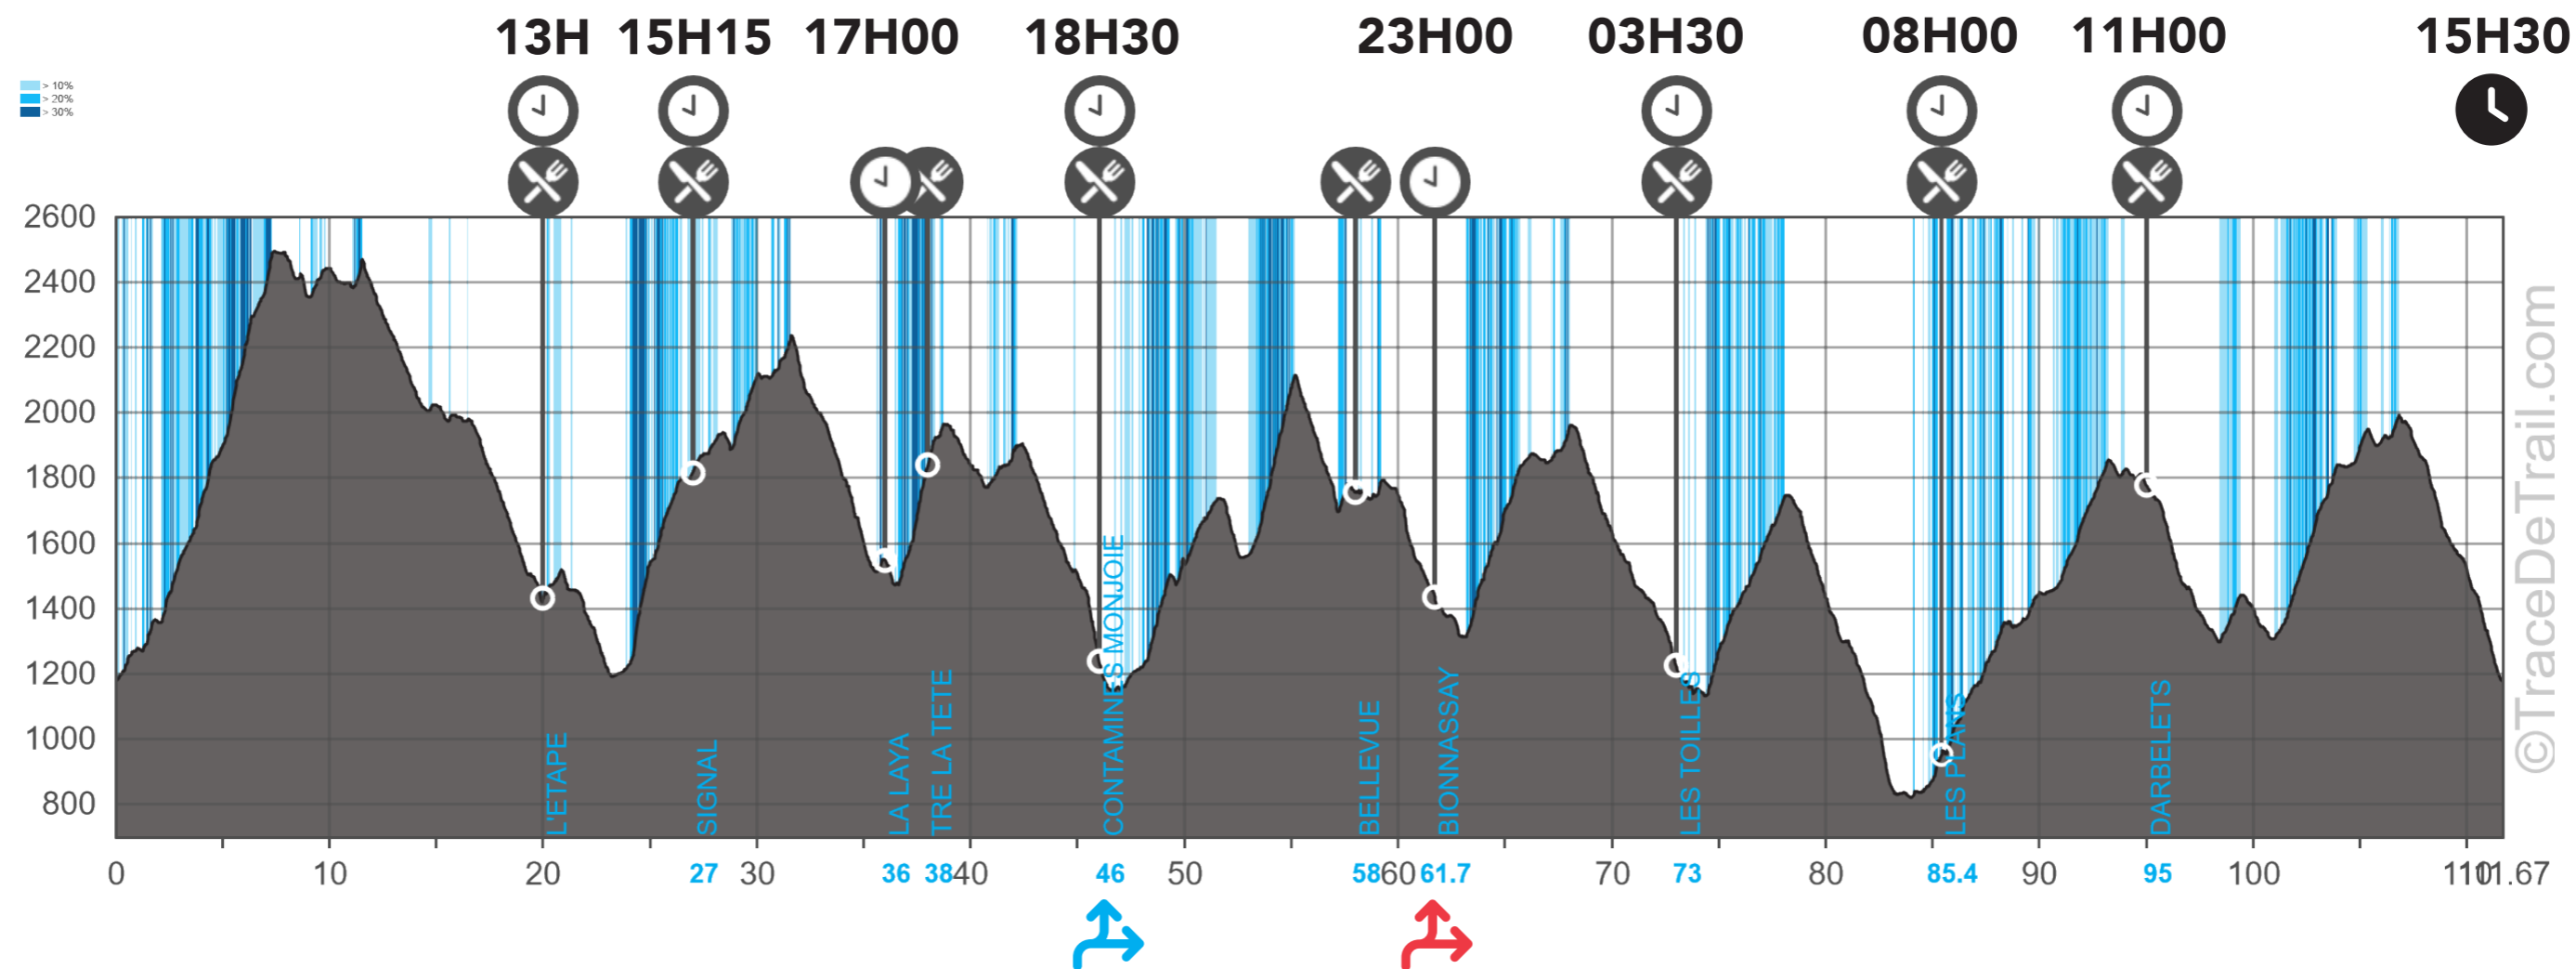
13H 15H15 17H00 18H30 23H00 03H30 08H00 11H00 15H30

> 10%
> 20%
> 30%

2600
2400
2200
2000
1800
1600
1400
1200
1000
800

L'ETAPE
SIGNAL
LA LAYA
TRE LA TETE
CONTAMINES MONJOIE
BELLEVUE
BIONNASSAY
LES TOILLES
LES PLANS
DARBELETS

0 10 20 27 30 36 38 40 46 50 58 60 61.7 70 73 80 85.4 90 95 100 110 111.67

©TraceDeTrail.com